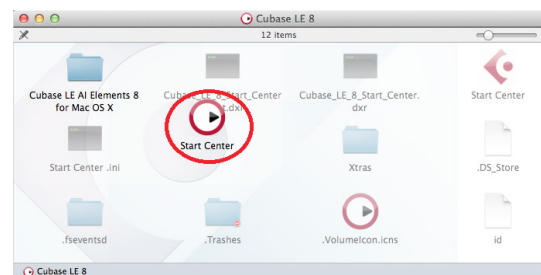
Cubase LE 8

12 items

Cubase LE AI Elements 8 for Mac OS X

Cubase_LE_8_Start_Center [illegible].dxr

Cubase_LE_8_Start_Center.dxr

Start Center

Start Center

Start Center .ini

Xtras

.DS_Store

.fseventsd

.Trashes

.VolumeIcon.icns

id

Cubase LE 8